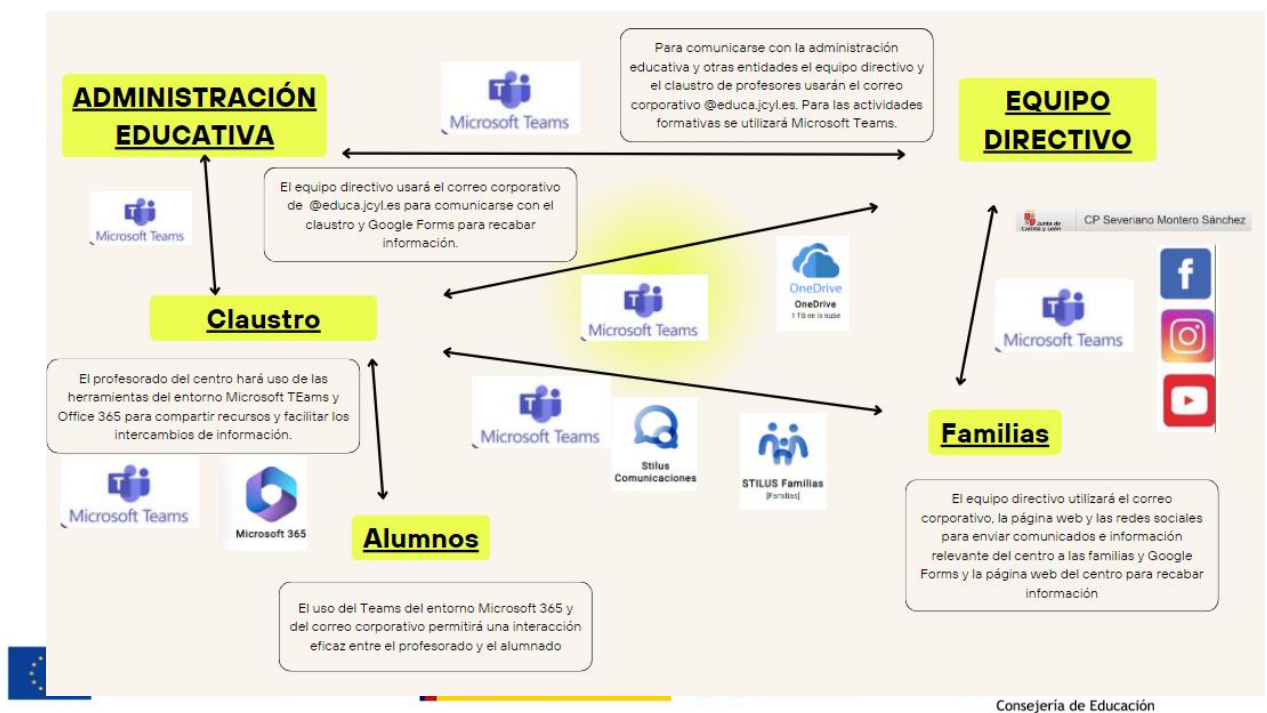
ADMINISTRACIÓN EDUCATIVA

Microsoft Teams

Para comunicarse con la administración educativa y otras entidades el equipo directivo y el claustro de profesores usarán el correo corporativo @educa.jcyl.es. Para las actividades formativas se utilizará Microsoft Teams.

EQUIPO DIRECTIVO

Microsoft Teams

El equipo directivo usará el correo corporativo de @educa.jcyl.es para comunicarse con el claustro y Google Forms para recabar información.

Junta de Castilla y León CP Severiano Montero Sánchez

OneDrive
OneDrive
1 TB en la nube

Claustro

Microsoft Teams

Microsoft Teams

El profesorado del centro hará uso de las herramientas del entorno Microsoft TEams y Office 365 para compartir recursos y facilitar los intercambios de información.

Microsoft Teams

Stilus Comunicaciones

STILUS Familias
[Familias]

Familias

Microsoft Teams

Microsoft 365

Alumnos

El equipo directivo utilizará el correo corporativo, la página web y las redes sociales para enviar comunicados e información relevante del centro a las familias y Google Forms y la página web del centro para recabar información

El uso del Teams del entorno Microsoft 365 y del correo corporativo permitirá una interacción eficaz entre el profesorado y el alumnado

Consejería de Educación